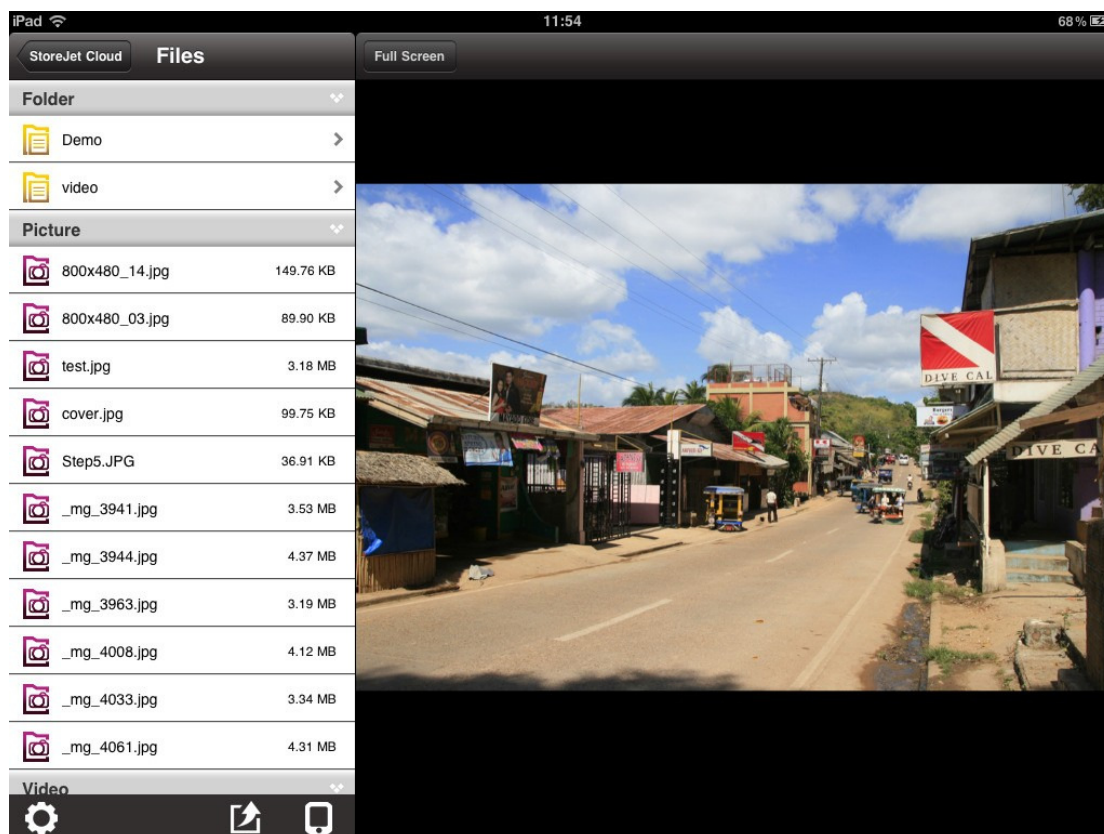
iPad
11:54
68 %

StoreJet Cloud
Files
Full Screen

Folder
Demo
video

Picture
| | |
|---|---|
| 800x480_14.jpg | 149.76 KB |
| 800x480_03.jpg | 89.90 KB |
| test.jpg | 3.18 MB |
| cover.jpg | 99.75 KB |
| Step5.JPG | 36.91 KB |
| _mg_3941.jpg | 3.53 MB |
| _mg_3944.jpg | 4.37 MB |
| _mg_3963.jpg | 3.19 MB |
| _mg_4008.jpg | 4.12 MB |
| _mg_4033.jpg | 3.34 MB |
| _mg_4061.jpg | 4.31 MB |

Video

DIVE CAL
DIVE CA